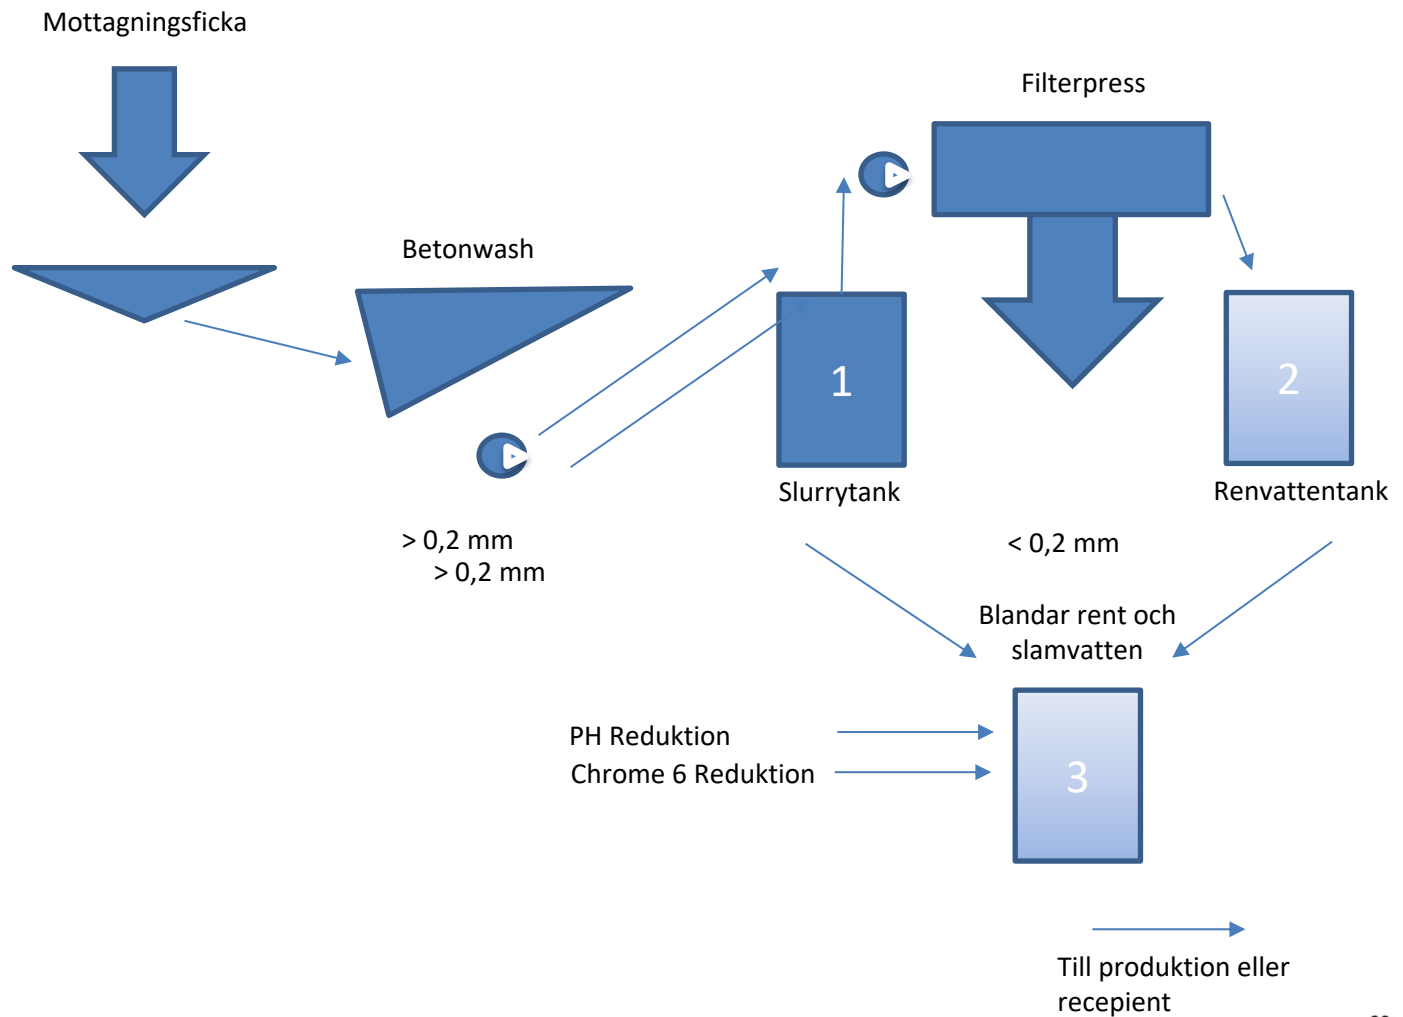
Mottagningsficka

Filterpress

Betonwash

1

2

Slurrytank

Renvattentank

> 0,2 mm
> 0,2 mm

< 0,2 mm

Blandar rent och slamvatten

PH Reduktion
Chrome 6 Reduktion

3

Till produktion eller recepient